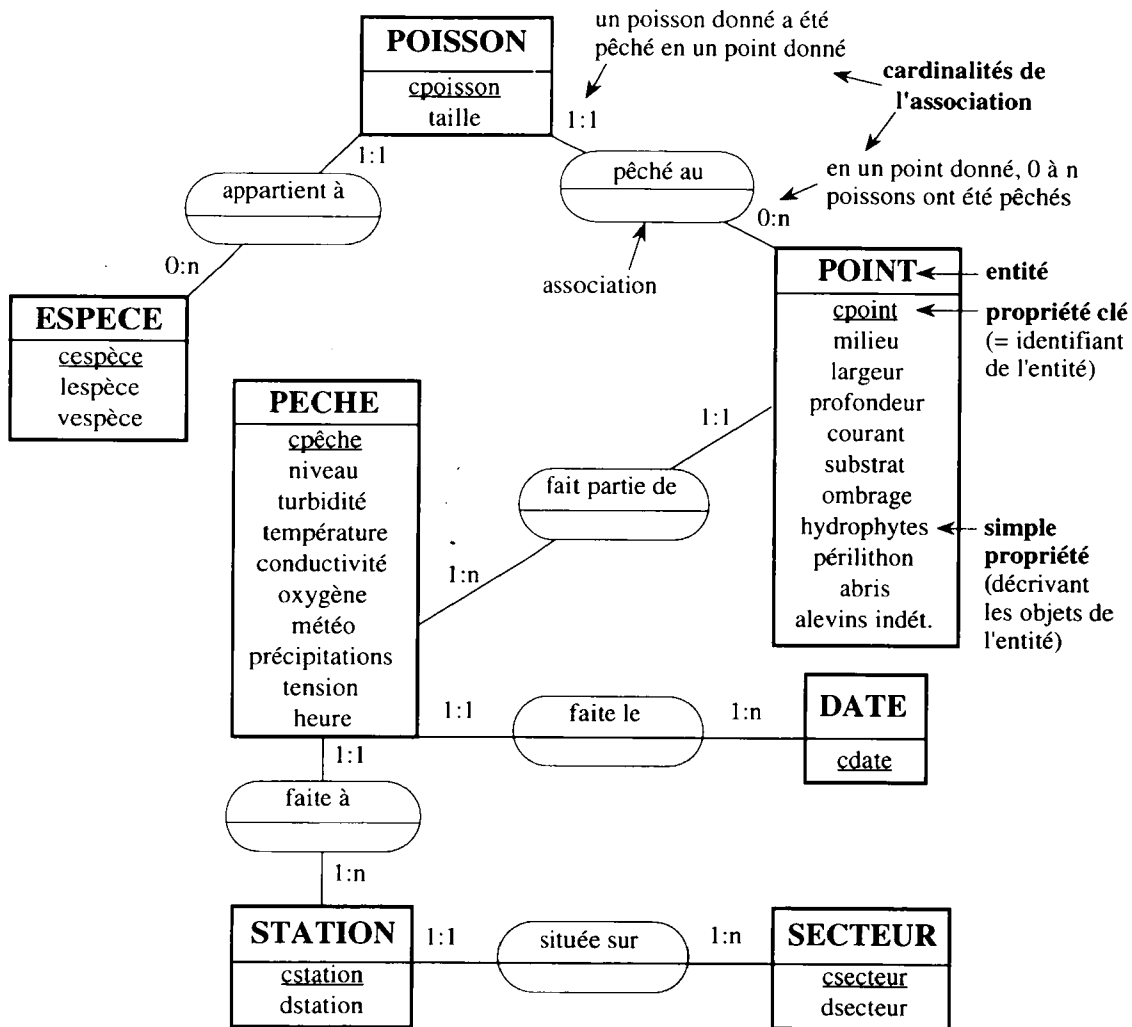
un poisson donné a été pêché en un point donné

POISSON
cpoisson
taille

cardinalités de l'association

1:1

1:1

en un point donné, 0 à n poissons ont été pêchés

appartient à

pêché au

0:n

0:n

association

POINT
cpoint
milieu
largeur
profondeur
courant
substrat
ombrage
hydrophytes
périlithon
abris
alevins indét.

entité

propriété clé (= identifiant de l'entité)

simple propriété (décrivant les objets de l'entité)

ESPECE
cespèce
lespèce
vespèce

PECHE
cpêche
niveau
turbidité
température
conductivité
oxygène
météo
précipitations
tension
heure

1:1

fait partie de

1:n

1:1

faite le

1:n

DATE
cdate

1:1

faite à

1:n

STATION
cstation
dstation

1:1

située sur

1:n

SECTEUR
csecteur
dsecteur